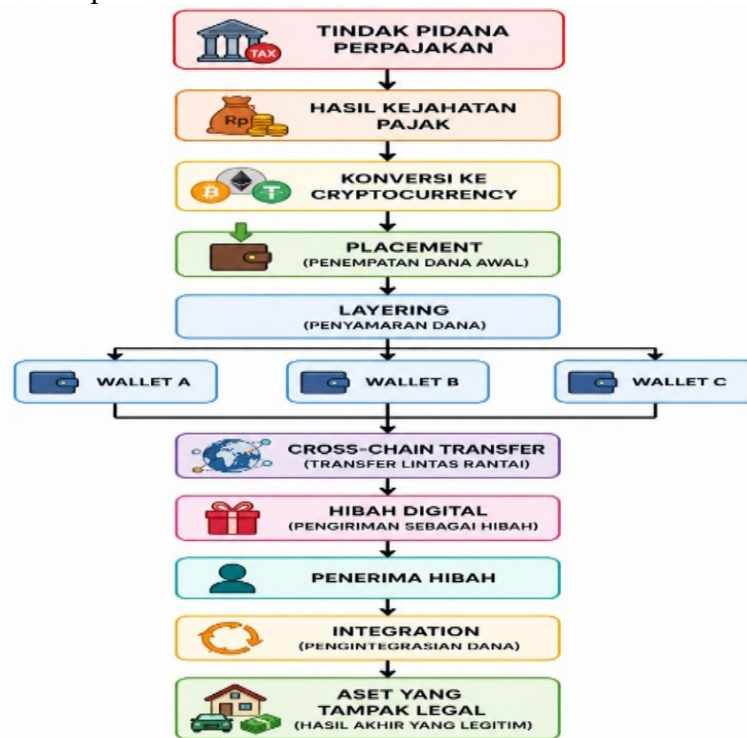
TAX
TINDAK PIDANA PERPAJAKAN

Rp
HASIL KEJAHATAN PAJAK

KONVERSI KE CRYPTOCURRENCY

PLACEMENT
(PENEMPATAN DANA AWAL)

LAYERING
(PENYAMARAN DANA)

WALLET A

WALLET B

WALLET C

CROSS-CHAIN TRANSFER
(TRANSFER LINTAS RANTAI)

HIBAH DIGITAL
(PENGIRIMAN SEBAGAI HIBAH)

PENERIMA HIBAH

INTEGRATION
(PENGINTEGRASIAN DANA)

ASET YANG TAMPAK LEGAL
(HASIL AKHIR YANG LEGITIM)